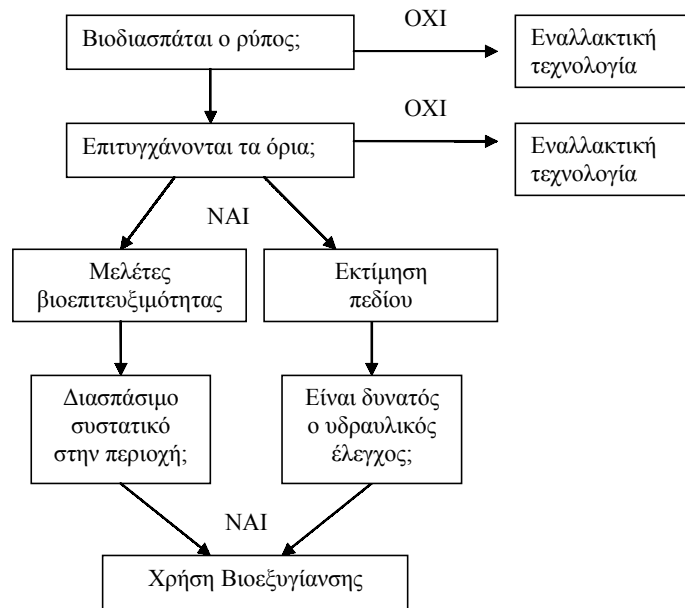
Βιοδιασπάται ο ρύπος;

ΟΧΙ

Εναλλακτική τεχνολογία

ΟΧΙ

Επιτυγχάνονται τα όρια;

Εναλλακτική τεχνολογία

ΝΑΙ

Μελέτες βιοεπιτευξιμότητας

Εκτίμηση πεδίου

Διασπάσιμο συστατικό στην περιοχή;

Είναι δυνατός ο υδραυλικός έλεγχος;

ΝΑΙ

Χρήση Βιοεξυγίανσης